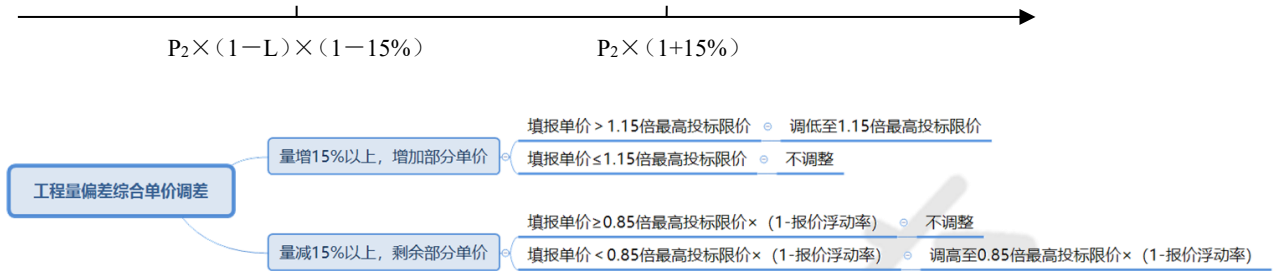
$P_2$×（1－L）×（1－15%）

$P_2$×（1+15%）

工程量偏差综合单价调差

量增15%以上，增加部分单价

填报单价＞1.15倍最高投标限价

调低至1.15倍最高投标限价

填报单价≤1.15倍最高投标限价

不调整

量减15%以上，剩余部分单价

填报单价≥0.85倍最高投标限价×（1-报价浮动率）

不调整

填报单价＜0.85倍最高投标限价×（1-报价浮动率）

调高至0.85倍最高投标限价×（1-报价浮动率）